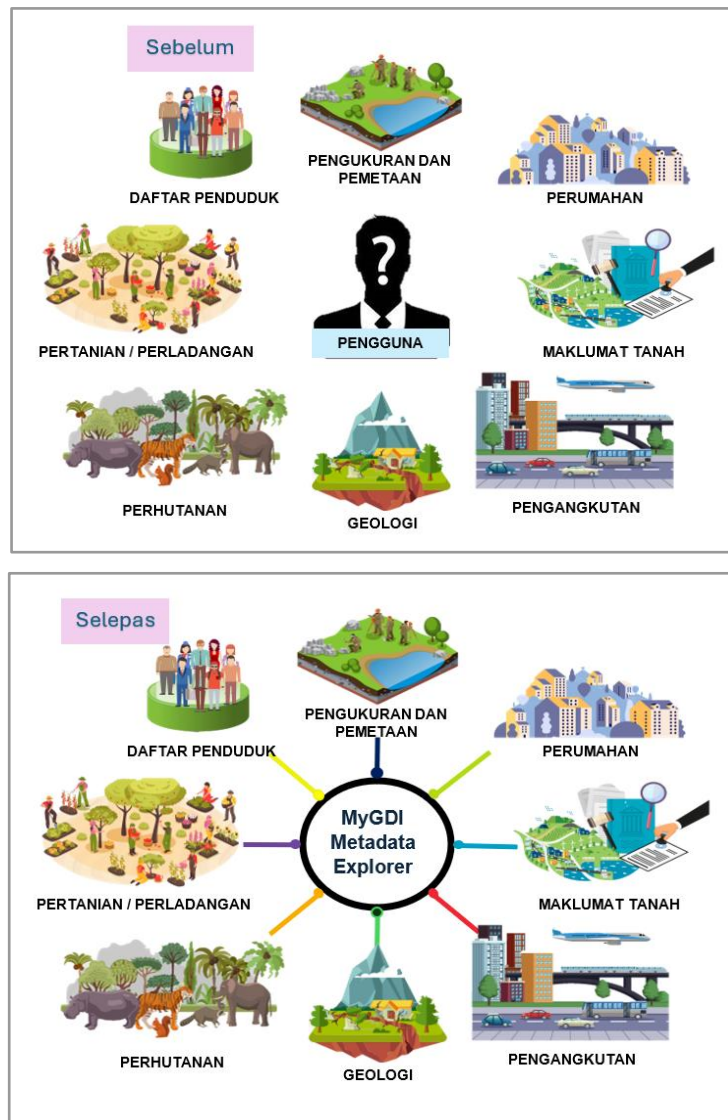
Sebelum

DAFTAR PENDUDUK

PENGUKURAN DAN PEMETAAN

PERUMAHAN

PERTANIAN / PERLADANGAN

?

PENGGUNA

MAKLUMAT TANAH

PERHUTANAN

GEOLOGI

PENGANGKUTAN

Selepas

DAFTAR PENDUDUK

PENGUKURAN DAN PEMETAAN

PERUMAHAN

MyGDI Metadata Explorer

PERTANIAN / PERLADANGAN

MAKLUMAT TANAH

PERHUTANAN

GEOLOGI

PENGANGKUTAN